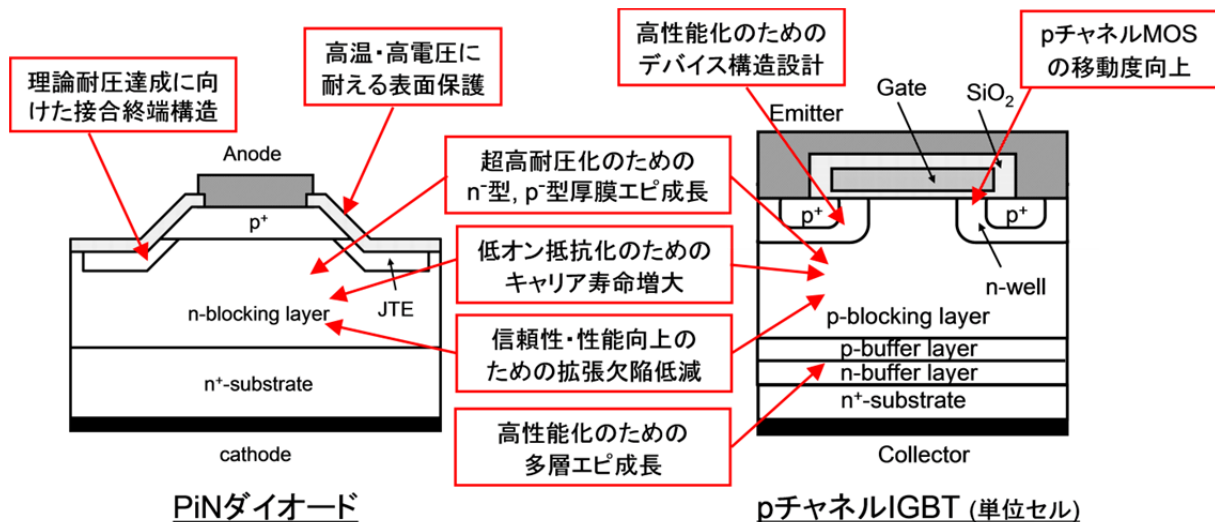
理論耐圧達成に向けた接合終端構造

高温・高電圧に耐える表面保護

高性能化のためのデバイス構造設計

pチャネルMOSの移動度向上

Anode

$p^+$

n-blocking layer

JTE

$n^+$-substrate

cathode

超高耐圧化のための$n^-$型, $p^-$型厚膜エピ成長

低オン抵抗化のためのキャリア寿命増大

信頼性・性能向上のための拡張欠陥低減

高性能化のための多層エピ成長

Emitter

Gate

$SiO_2$

$p^+$

$p^+$

n-well

p-blocking layer

p-buffer layer

n-buffer layer

$n^+$-substrate

Collector

PiNダイオード

pチャネルIGBT (単位セル)